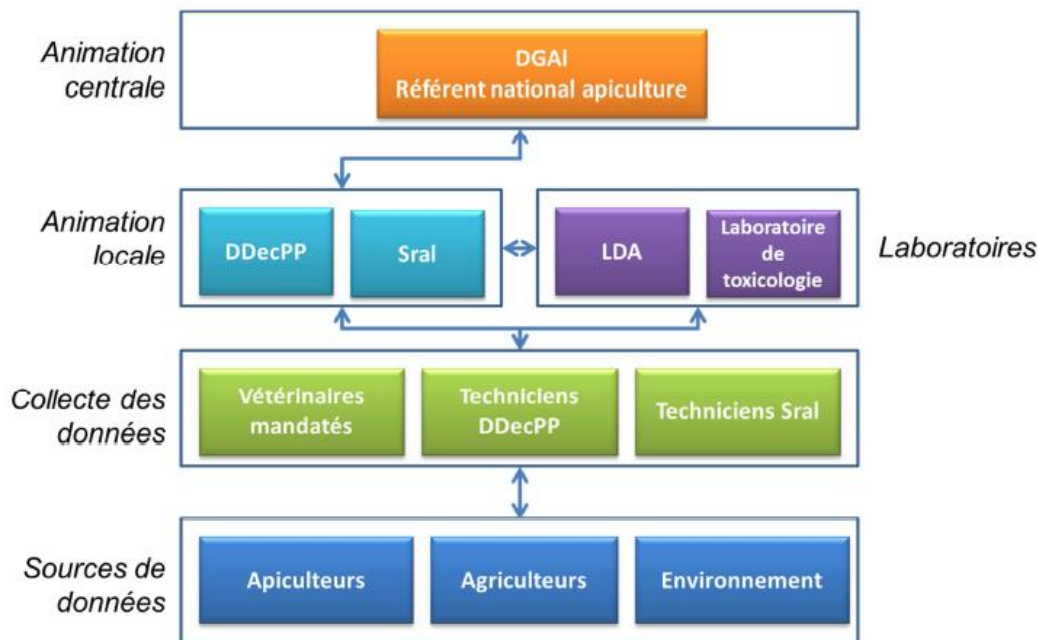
Animation centrale

DGAl
Référent national apiculture

Animation locale

DDecPP

Sral

LDA

Laboratoire de toxicologie

Laboratoires

Collecte des données

Vétérinaires mandatés

Techniciens DDecPP

Techniciens Sral

Sources de données

Apiculteurs

Agriculteurs

Environnement